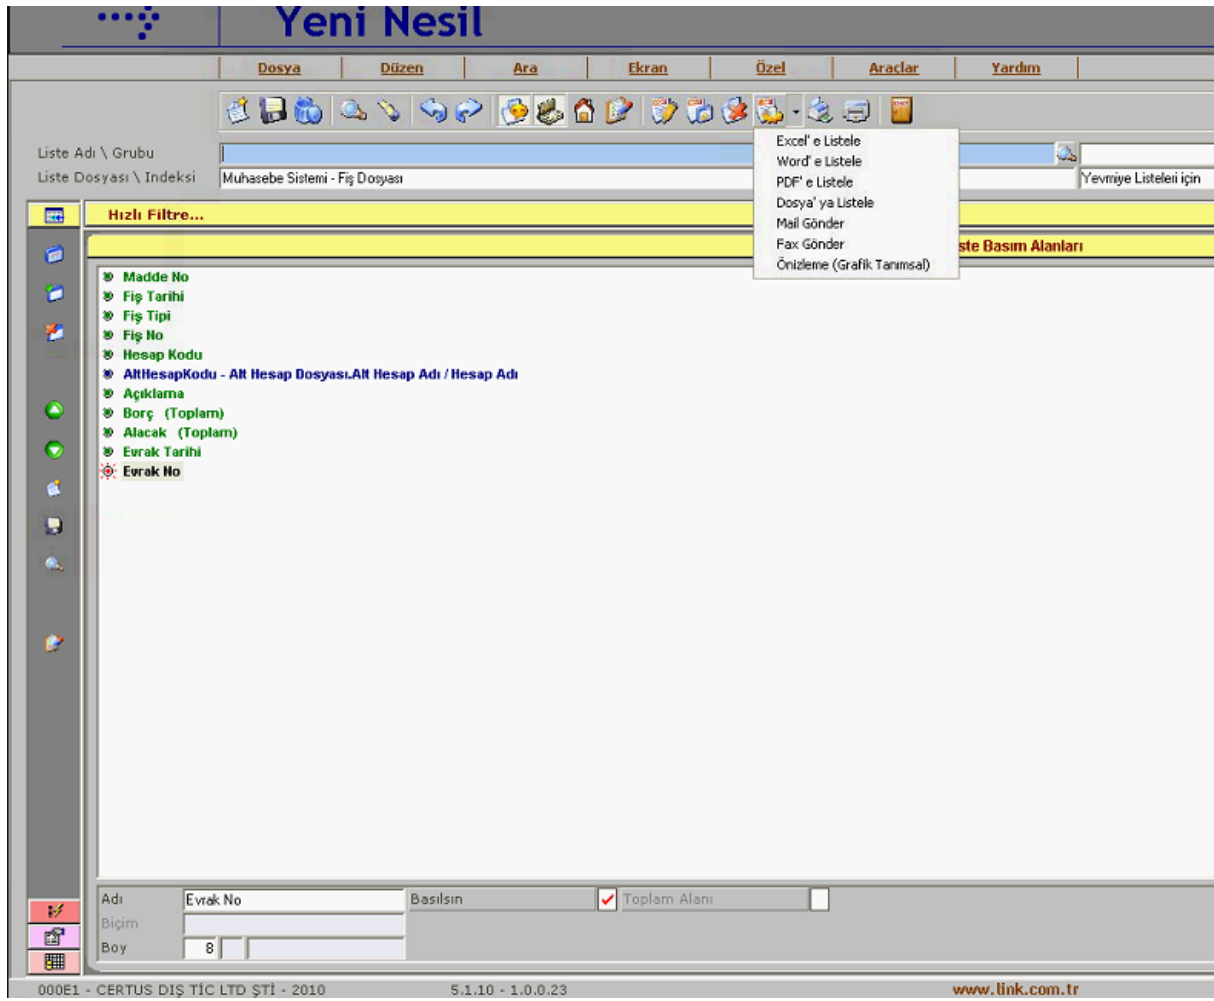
Yeni Nesil

Dosya | Düzen | Ara | Ekran | Özel | Araçlar | Yardım

Liste Adı \ Grubu
Liste Dosyası \ Indeksi
Muhasebe Sistemi - Fiş Dosyası
Yevmiye Listeleri için

Excel' e Listele
Word' e Listele
PDF' e Listele
Dosya' ya Listele
Mail Gönder
Fax Gönder
Önizleme (Grafik Tanımsal)

Hızlı Filtre...

ste Basım Alanları

Madde No
Fiş Tarihi
Fiş Tipi
Fiş No
Hesap Kodu
AltHesapKodu - Alt Hesap Dosyası.Alt Hesap Adı / Hesap Adı
Açıklama
Borç (Toplam)
Alacak (Toplam)
Evrak Tarihi
Evrak No

Adı | Evrak No | Basılsın | Toplam Alanı
Biçim
Boy | 8

000E1 - CERTUS DIŞ TİC LTD ŞTİ - 2010 | 5.1.10 - 1.0.0.23 | www.link.com.tr